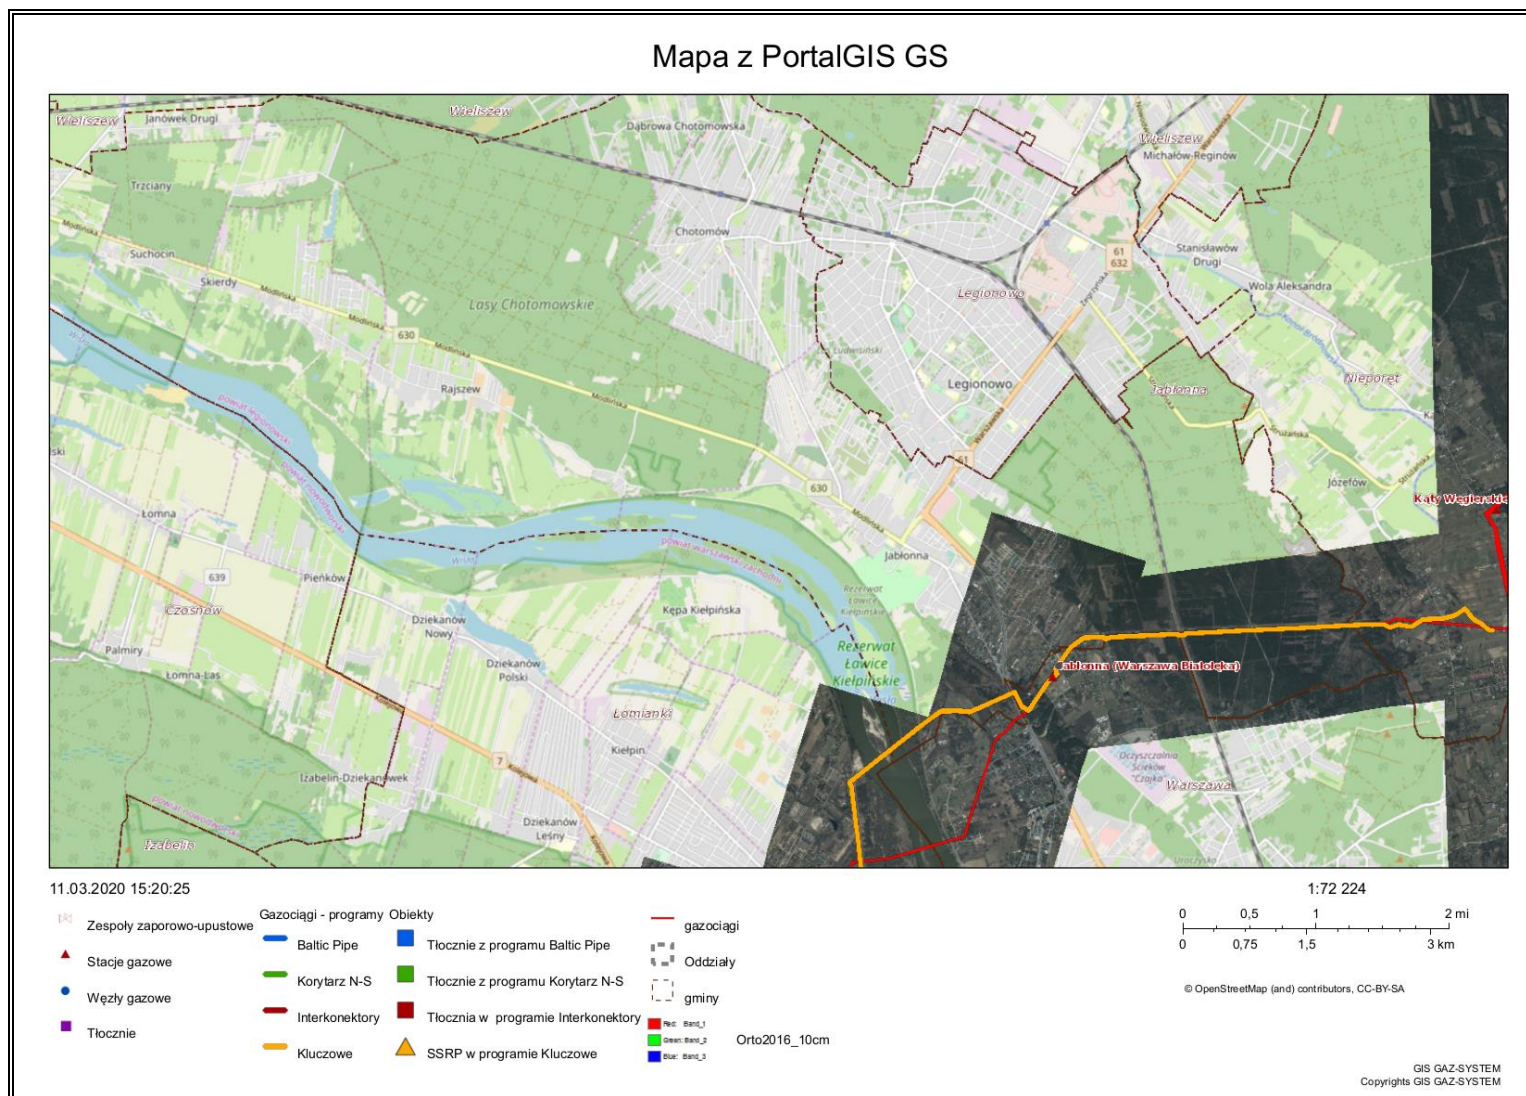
Mapa z PortalGIS GS

Wieliszew
Janówek Drugi
Wieliszew
Dąbrowa Chotomowska
Wieliszew
Michałów-Reginów
Trzciany
Chotomów
Stanisławów Drugi
Suchocin
Skierdy
Modlińska
61
632
Wola Aleksandra
Legionowo
Lasy Chotomowskie
630
Nieporęt
Legionowo
Rajszew
Jabłonna
Józefów
Łomna
Kąty Węgierskie
630
Jabłonna
639
Pieńków
Czosnów
Kępa Kiełpińska
Dziekanów Nowy
Palmiry
Rezerwat Łowice Kiełpińskie
Dziekanów Polski
Łomna-Las
Jabłonna (Warszawa Białołęka)
Łomianki
Kiełpin
Izabelin-Dziekanówek
7
Warszawa
Dziekanów Leśny
Izabelin

11.03.2020 15:20:25

1:72 224

Zespoły zaporowo-upustowe
Stacje gazowe
Węzły gazowe
Tłocznie

Gazociągi - programy
Baltic Pipe
Korytarz N-S
Interkonektory
Kluczowe

Obiekty
Tłocznie z programu Baltic Pipe
Tłocznie z programu Korytarz N-S
Tłocznia w programie Interkonektory
SSRP w programie Kluczowe

gazociągi
Oddziały
gminy
Red: Band_1
Green: Band_2
Blue: Band_3
Orto2016_10cm

0 0,5 1 2 mi
0 0,75 1,5 3 km

© OpenStreetMap (and) contributors, CC-BY-SA

GIS GAZ-SYSTEM
Copyrights GIS GAZ-SYSTEM